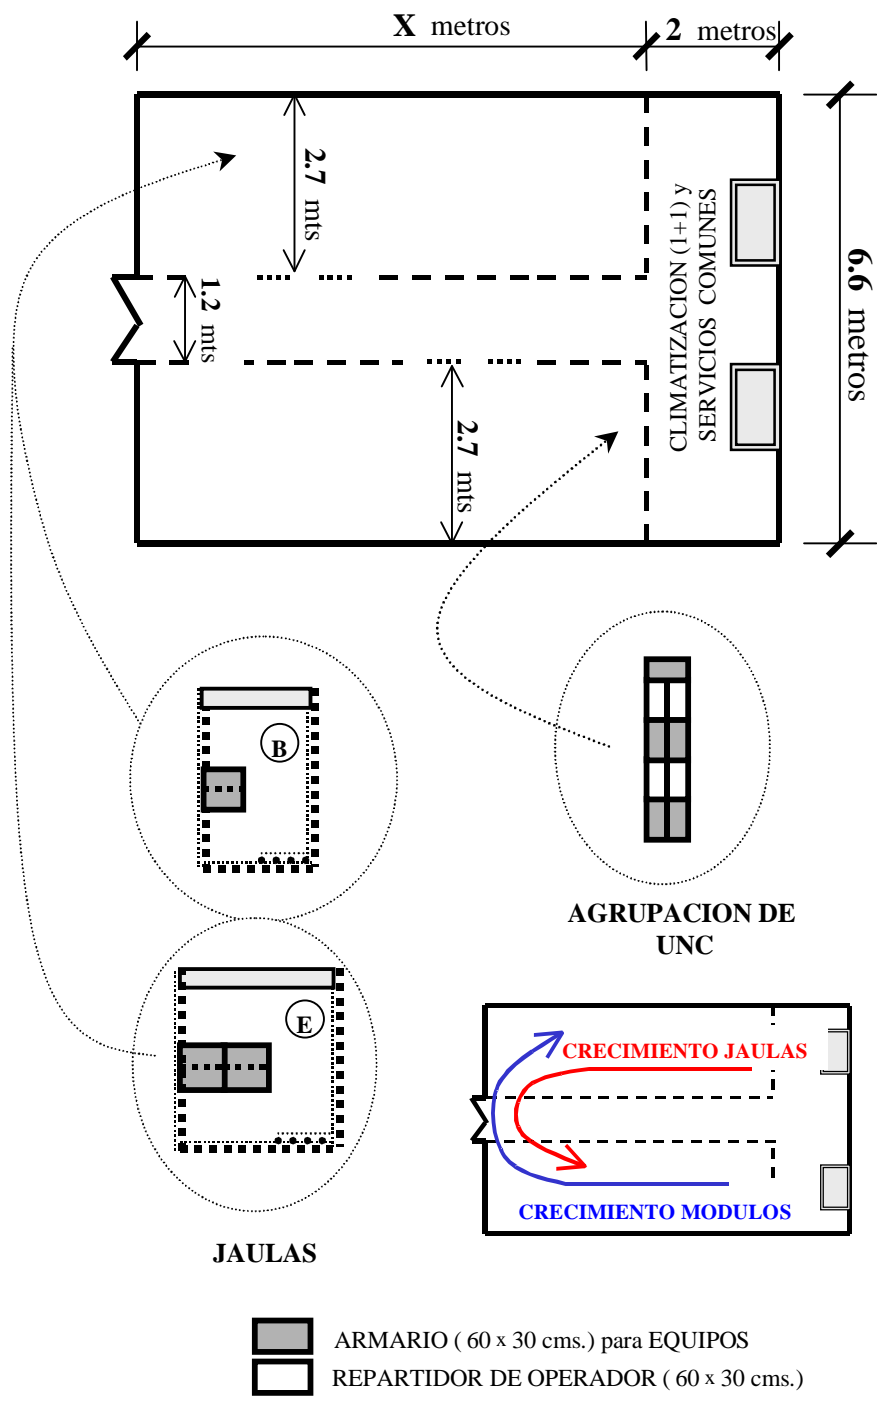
X metros
2 metros
2.7 mts
1.2 mts
2.7 mts
CLIMATIZACION (1+1) y SERVICIOS COMUNES
6.6 metros
B
E
JAULAS
AGRUPACION DE UNC
CRECIMIENTO JAULAS
CRECIMIENTO MODULOS
ARMARIO ( 60 x 30 cms.) para EQUIPOS
REPARTIDOR DE OPERADOR ( 60 x 30 cms.)